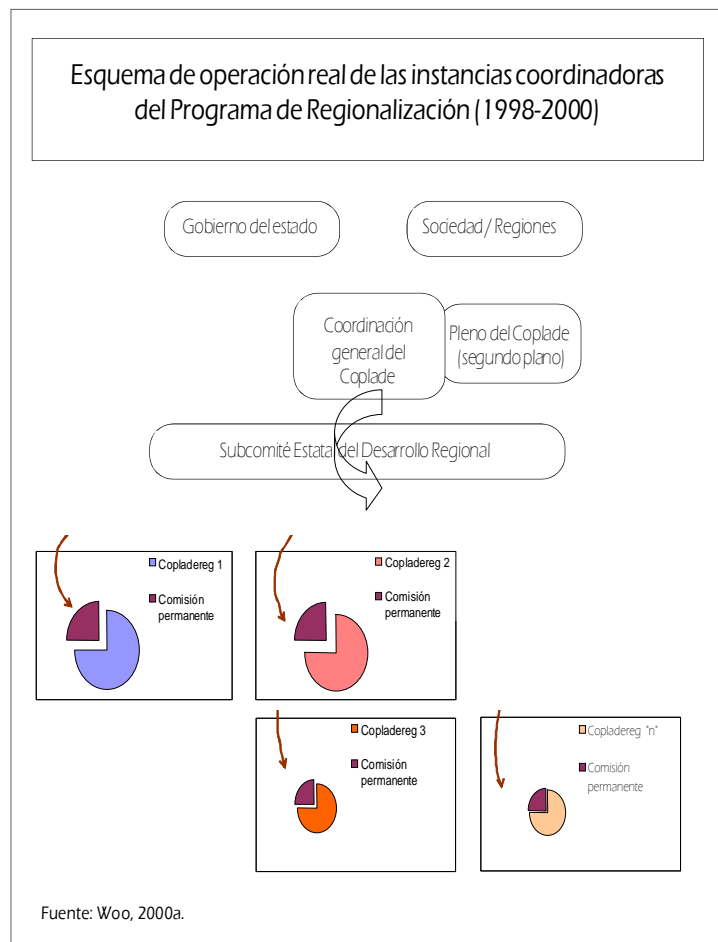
Esquema de operación real de las instancias coordinadoras del Programa de Regionalización (1998-2000)

Gobierno del estado

Sociedad / Regiones

Coordinación general del Coplade

Pleno del Coplade (segundo plano)

Subcomité Estatal del Desarrollo Regional

Copladereg 1

Comisión permanente

Copladereg 2

Comisión permanente

Copladereg 3

Comisión permanente

Copladereg "n"

Comisión permanente

Fuente: Woo, 2000a.